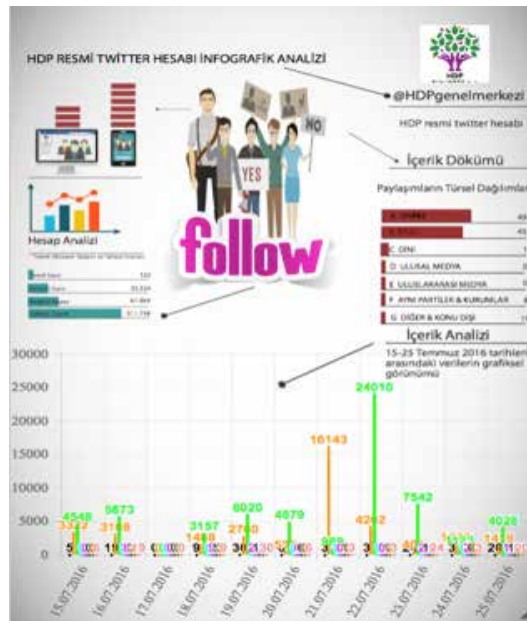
HDP RESMİ TWİTTER HESABI İNFOGRAFİK ANALİZİ

HDP

@HDPgenelmerkezi

HDP resmi twitter hesabı

İçerik Dökümü

Paylaşımların Türsel Dağılımları

YES

NO

follow

Hesap Analizi

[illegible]

| | |
|---|---|
| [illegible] | 133 |
| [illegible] | 35.324 |
| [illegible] | 67.864 |
| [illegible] | 811.798 |

| | |
|---|---|
| A. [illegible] | 49 |
| B. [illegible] | 45 |
| C. DİNİ | 1 |
| D. ULUSAL MEDYA | 3 |
| E. ULUSLARARASI MEDYA | 3 |
| F. AYNI PARTİLER & KURUMLAR | 6 |
| G. DİĞER & KONU DIŞI | 11 |

İçerik Analizi

15-25 Temmuz 2016 tarihleri arasındaki verilerin grafiksel görünümü

30000
25000
20000
15000
10000
5000
0

4548 3322 5873 3168 3157 1488 6020 2760 4879 16143 969 24010 4262 7542 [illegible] 4028 1419

15.07.2016 16.07.2016 17.07.2016 18.07.2016 19.07.2016 20.07.2016 21.07.2016 22.07.2016 23.07.2016 24.07.2016 25.07.2016